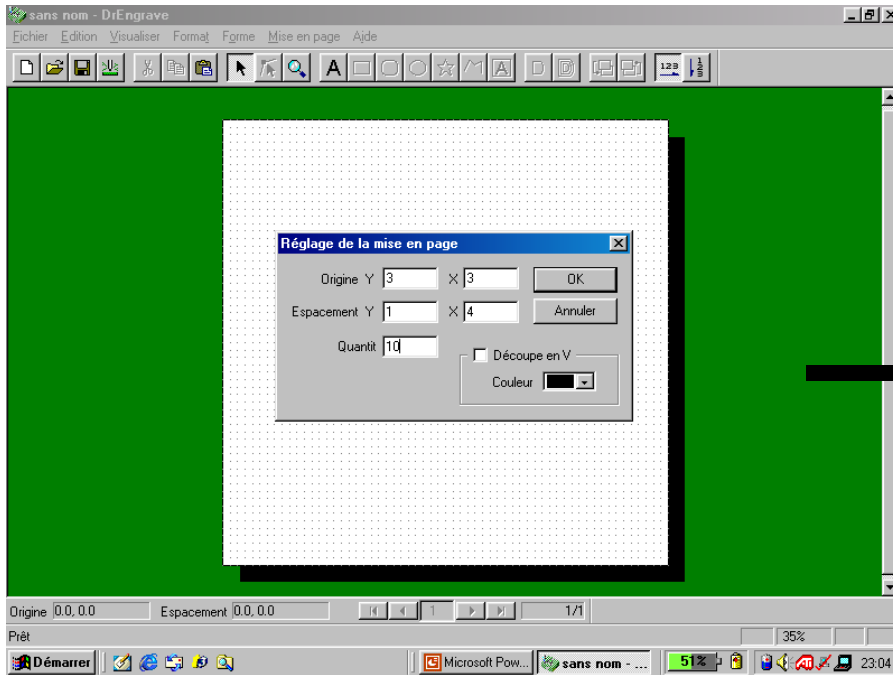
sans nom - DrEngrave

Fichier Edition Visualiser Format Forme Mise en page Aide

A

Réglage de la mise en page

Origine Y 3 X 3

OK

Espacement Y 1 X 4

Annuler

Quantit 10

Découpe en V

Couleur

Origine 0.0, 0.0

Espacement 0.0, 0.0

1

1/1

Prêt

35%

Démarrer

Microsoft Pow...

sans nom - ...

51%

23:04